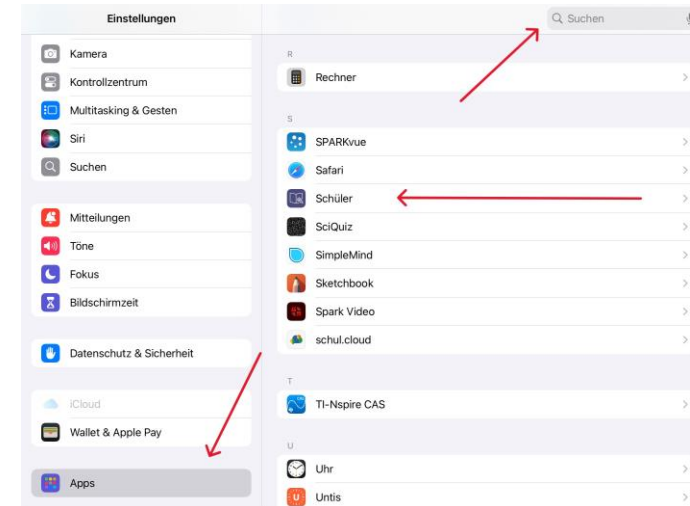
Einstellungen

Kamera
Kontrollzentrum
Multitasking & Gesten
Siri
Suchen

Mitteilungen
Töne
Fokus
Bildschirmzeit

Datenschutz & Sicherheit

iCloud
Wallet & Apple Pay

Apps

Suchen

R
Rechner

S
SPARKvue
Safari
Schüler
SciQuiz
SimpleMind
Sketchbook
Spark Video
schul.cloud

T
TI-Nspire CAS

U
Uhr
Untis